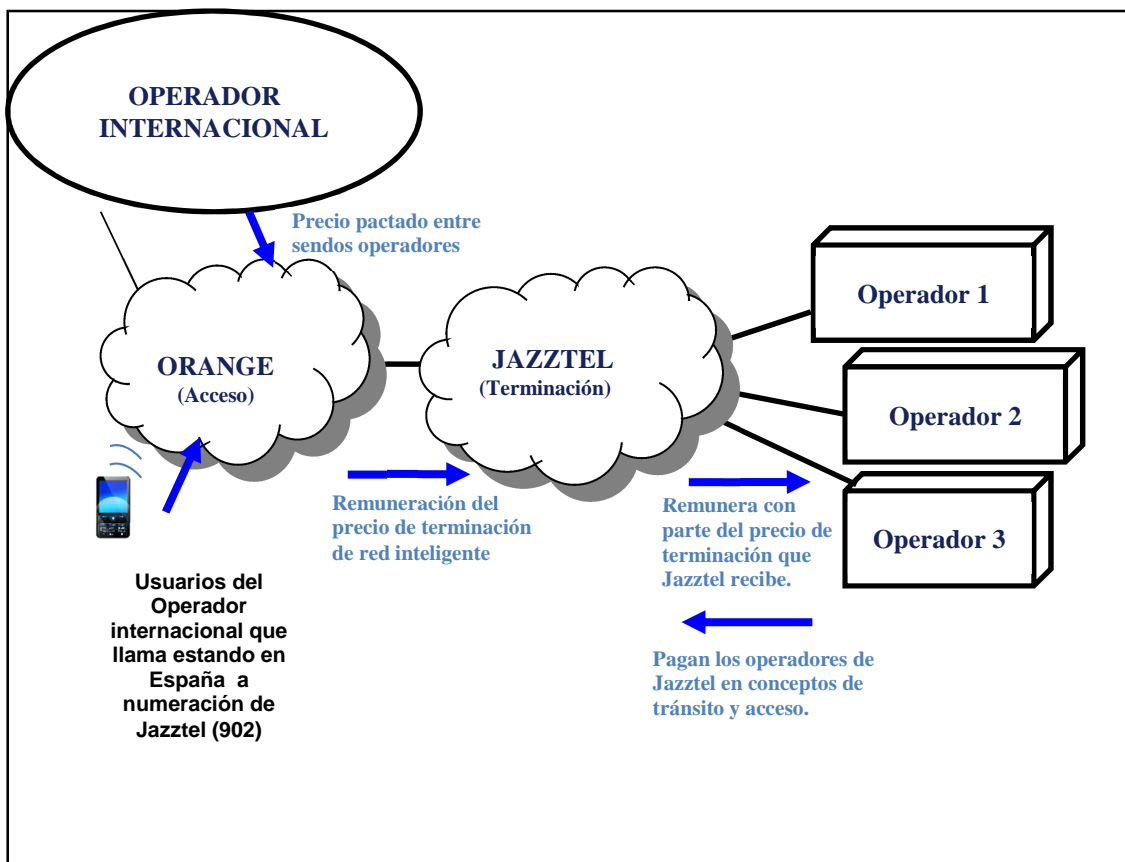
OPERADOR INTERNACIONAL

Precio pactado entre sendos operadores

ORANGE
(Acceso)

JAZZTEL
(Terminación)

Operador 1

Operador 2

Operador 3

Remuneración del precio de terminación de red inteligente

Remunera con parte del precio de terminación que Jazztel recibe.

Pagan los operadores de Jazztel en conceptos de tránsito y acceso.

Usuarios del Operador internacional que llama estando en España a numeración de Jazztel (902)